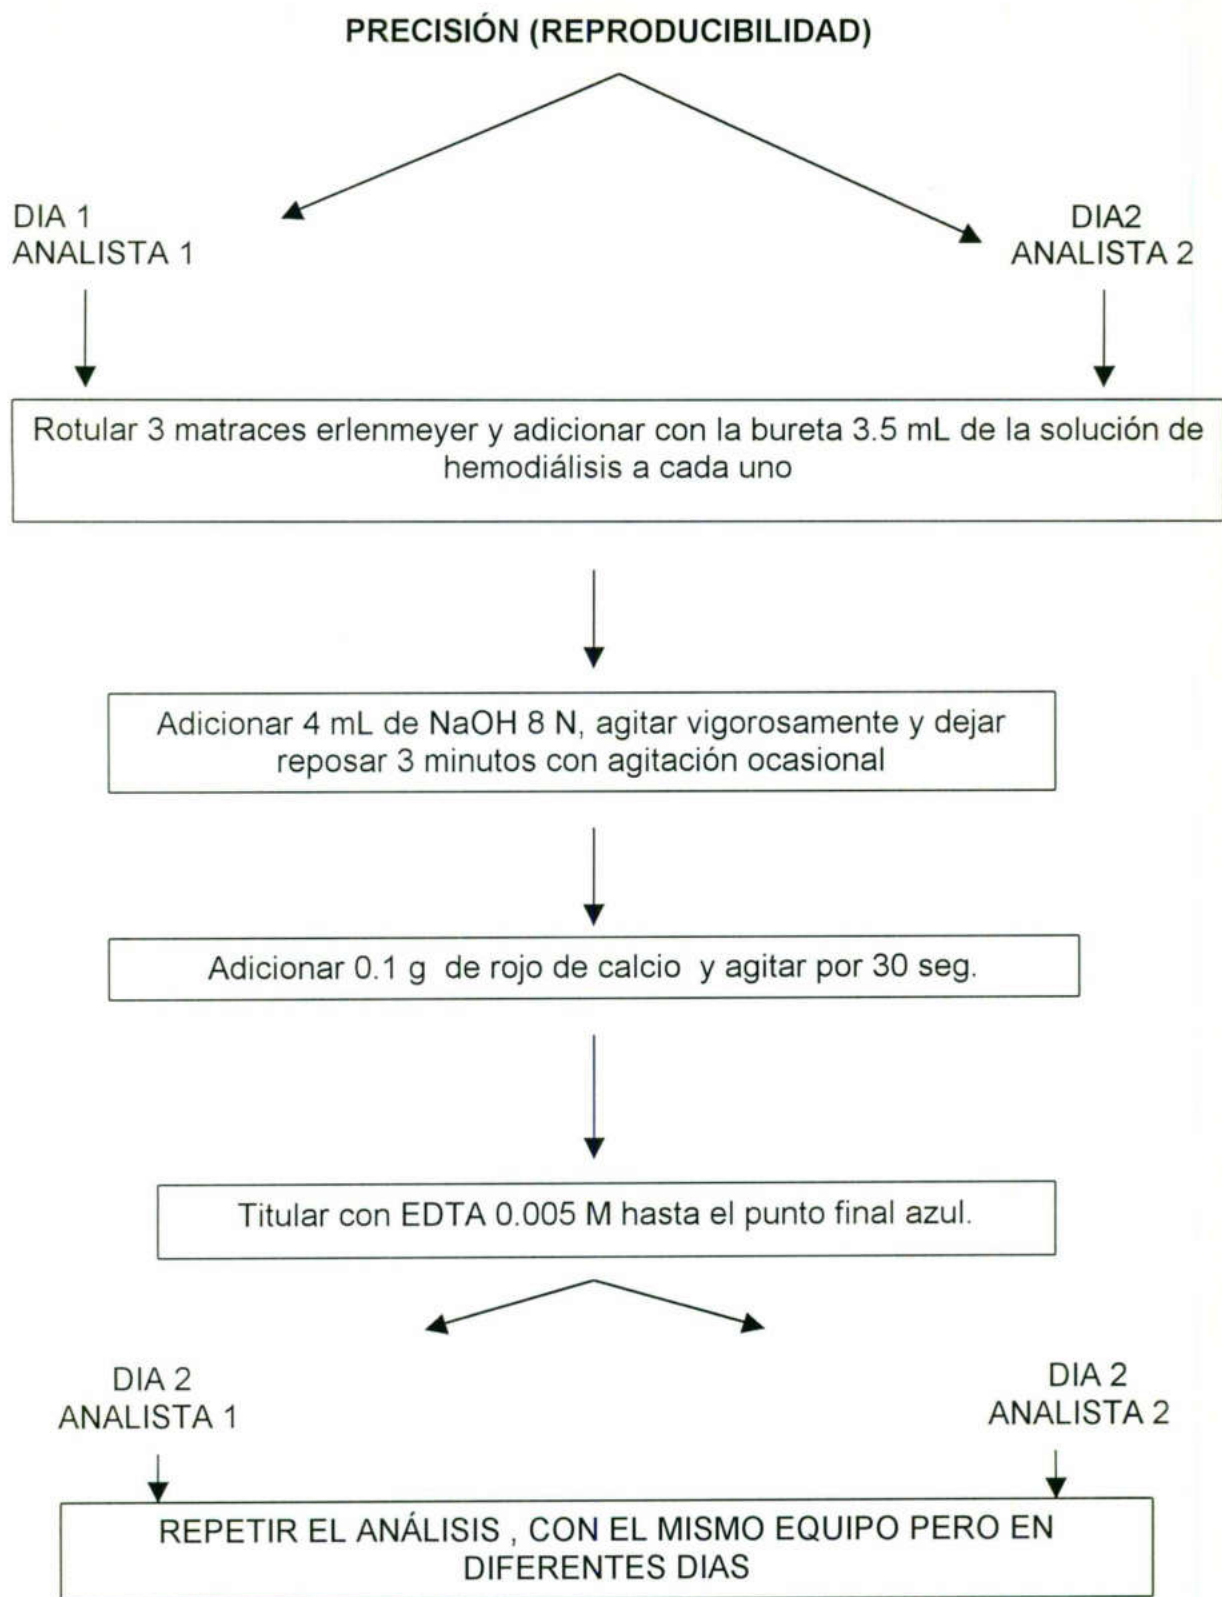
PRECISIÓN (REPRODUCIBILIDAD)

DIA 1
ANALISTA 1

DIA2
ANALISTA 2

Rotular 3 matraces erlenmeyer y adicionar con la bureta 3.5 mL de la solución de hemodiálisis a cada uno

Adicionar 4 mL de NaOH 8 N, agitar vigorosamente y dejar reposar 3 minutos con agitación ocasional

Adicionar 0.1 g de rojo de calcio y agitar por 30 seg.

Titular con EDTA 0.005 M hasta el punto final azul.

DIA 2
ANALISTA 1

DIA 2
ANALISTA 2

REPETIR EL ANÁLISIS , CON EL MISMO EQUIPO PERO EN DIFERENTES DIAS